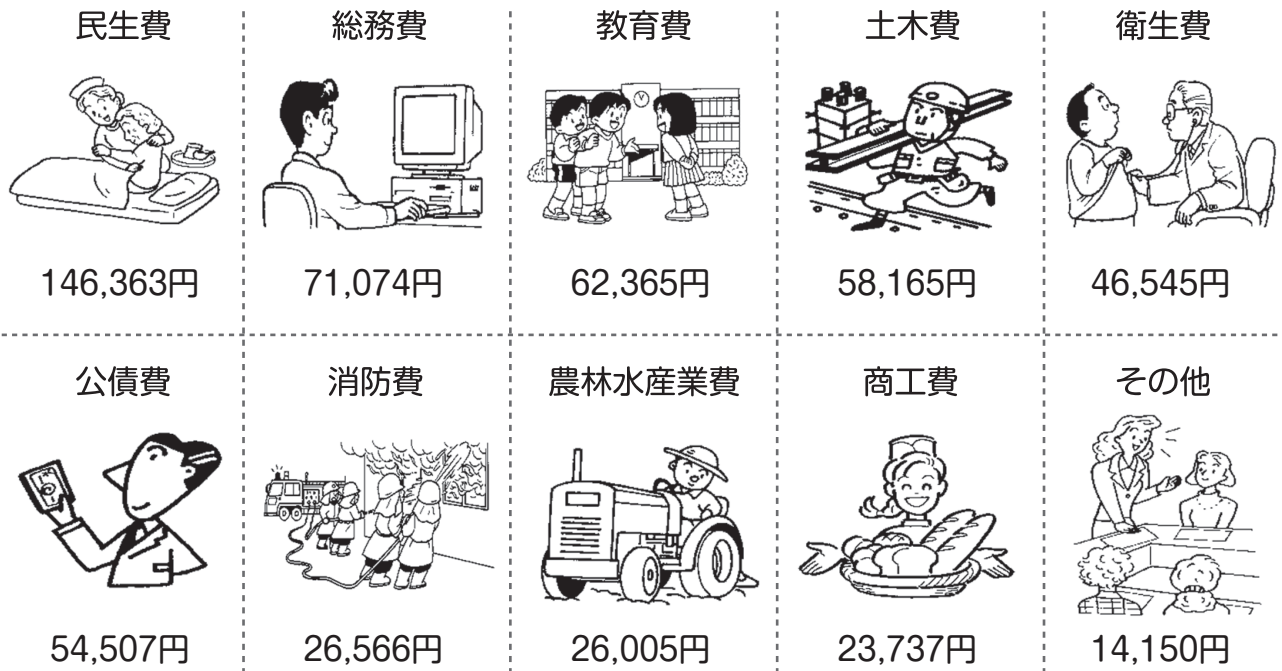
| 民生費 | 総務費 | 教育費 | 土木費 | 衛生費 |
|---|---|---|---|---|
| 146,363円 | 71,074円 | 62,365円 | 58,165円 | 46,545円 |
| 公債費 | 消防費 | 農林水産業費 | 商工費 | その他 |
| 54,507円 | 26,566円 | 26,005円 | 23,737円 | 14,150円 |